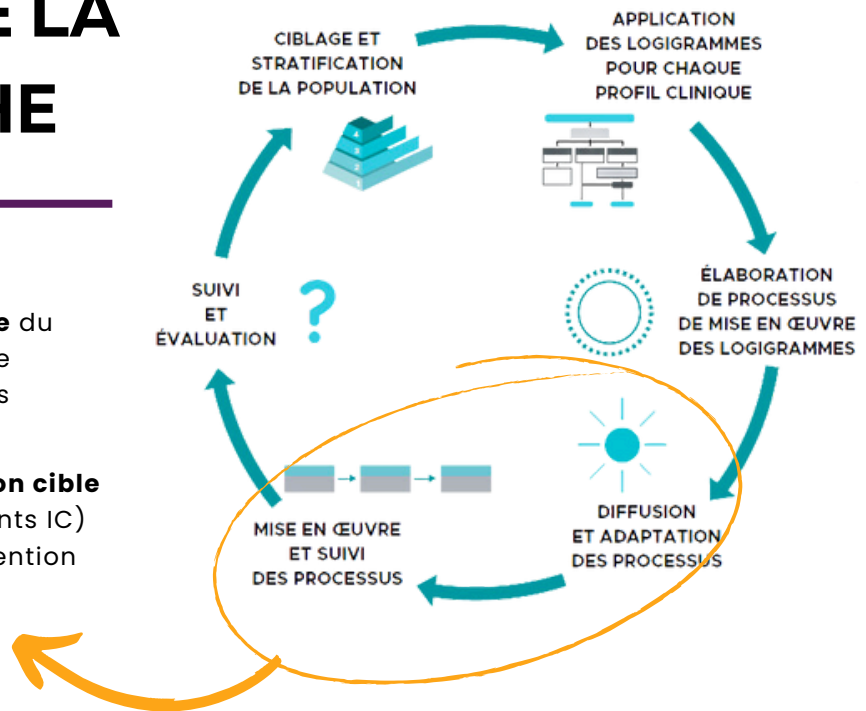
E LA
HE

e du
e
s

on cible
nts IC)
ention

CIBLAGE ET STRATIFICATION DE LA POPULATION

APPLICATION DES LOGIGRAMMES POUR CHAQUE PROFIL CLINIQUE

ÉLABORATION DE PROCESSUS DE MISE EN ŒUVRE DES LOGIGRAMMES

DIFFUSION ET ADAPTATION DES PROCESSUS

MISE EN ŒUVRE ET SUIVI DES PROCESSUS

SUIVI ET ÉVALUATION

?